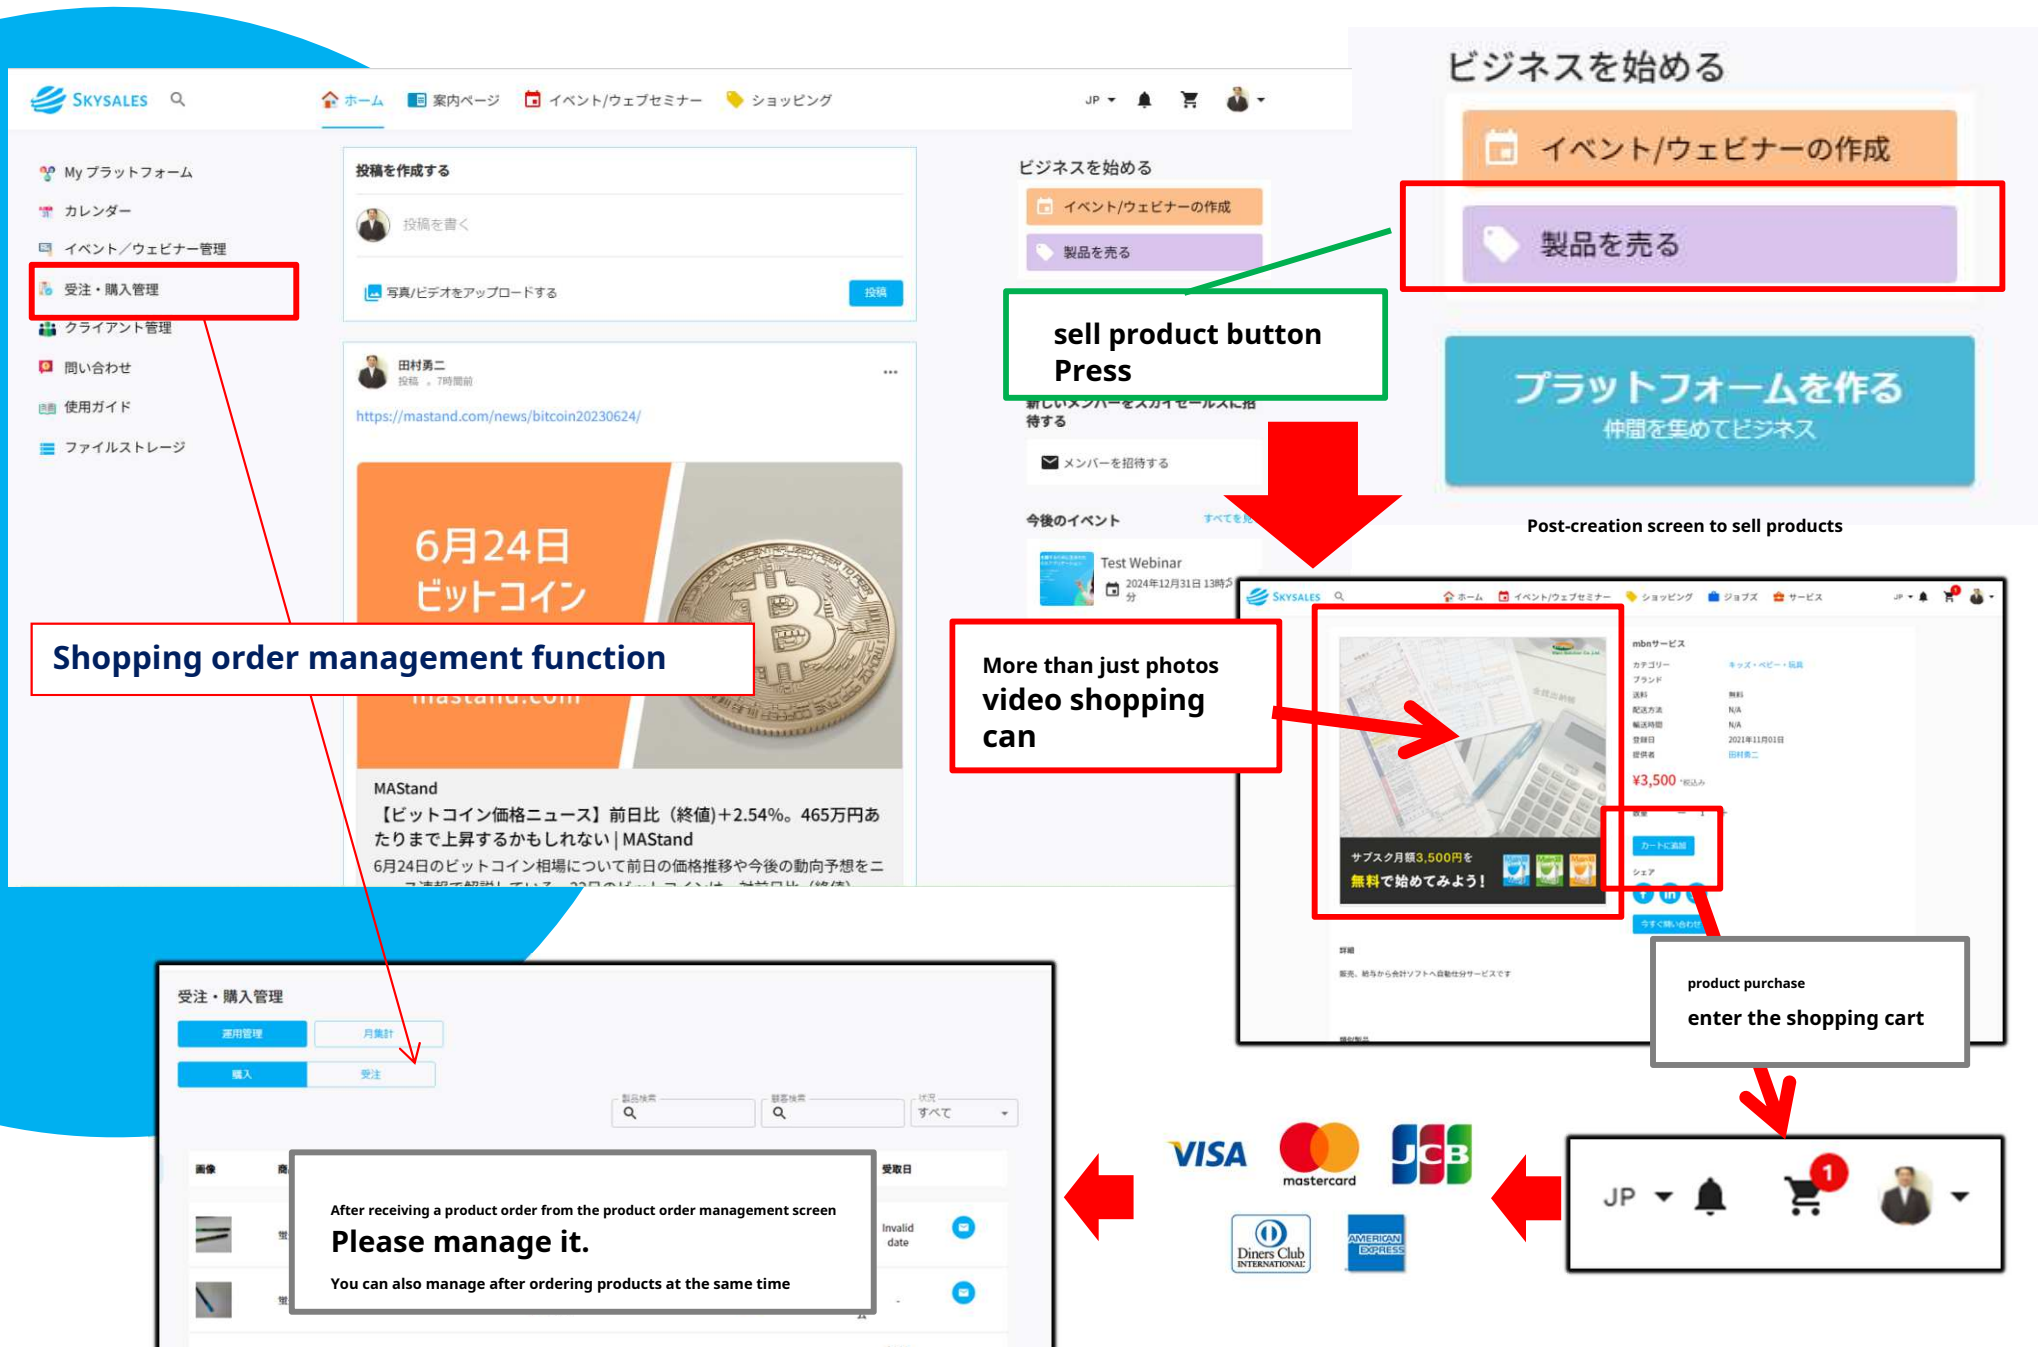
SKYSALES
ホーム 案内ページ イベント/ウェブセミナー ショッピング
JP

My プラットフォーム
カレンダー
イベント／ウェビナー管理
受注・購入管理
クライアント管理
問い合わせ
使用ガイド
ファイルストレージ

投稿を作成する
投稿を書く
写真/ビデオをアップロードする
投稿

田村勇二
投稿 。7時間前
https://mastand.com/news/bitcoin20230624/

6月24日
ビットコイン
mastand.com

MAStand
【ビットコイン価格ニュース】前日比（終値）+2.54%。465万円あたりまで上昇するかもしれない | MAStand
6月24日のビットコイン相場について前日の価格推移や今後の動向予想をニ

ビジネスを始める
イベント/ウェビナーの作成
製品を売る
新しいメンバーをスカイセールスに招待する
メンバーを招待する
今後のイベント
すべてを見
Test Webinar
2024年12月31日 13時

sell product button
Press

ビジネスを始める
イベント/ウェビナーの作成
製品を売る
プラットフォームを作る
仲間を集めてビジネス

Post-creation screen to sell products

Shopping order management function

More than just photos
video shopping
can

SKYSALES
ホーム イベント/ウェブセミナー ショッピング ジョブズ サービス
mbnサービス
サブスク月額3,500円を
無料で始めてみよう！
¥3,500
カートに追加
シェア

product purchase
enter the shopping cart

受注・購入管理
運用管理 月集計
購入 受注
すべて
画像
受取日
Invalid date

After receiving a product order from the product order management screen
Please manage it.
You can also manage after ordering products at the same time

VISA
mastercard
JCB
Diners Club INTERNATIONAL
AMERICAN EXPRESS

JP
1